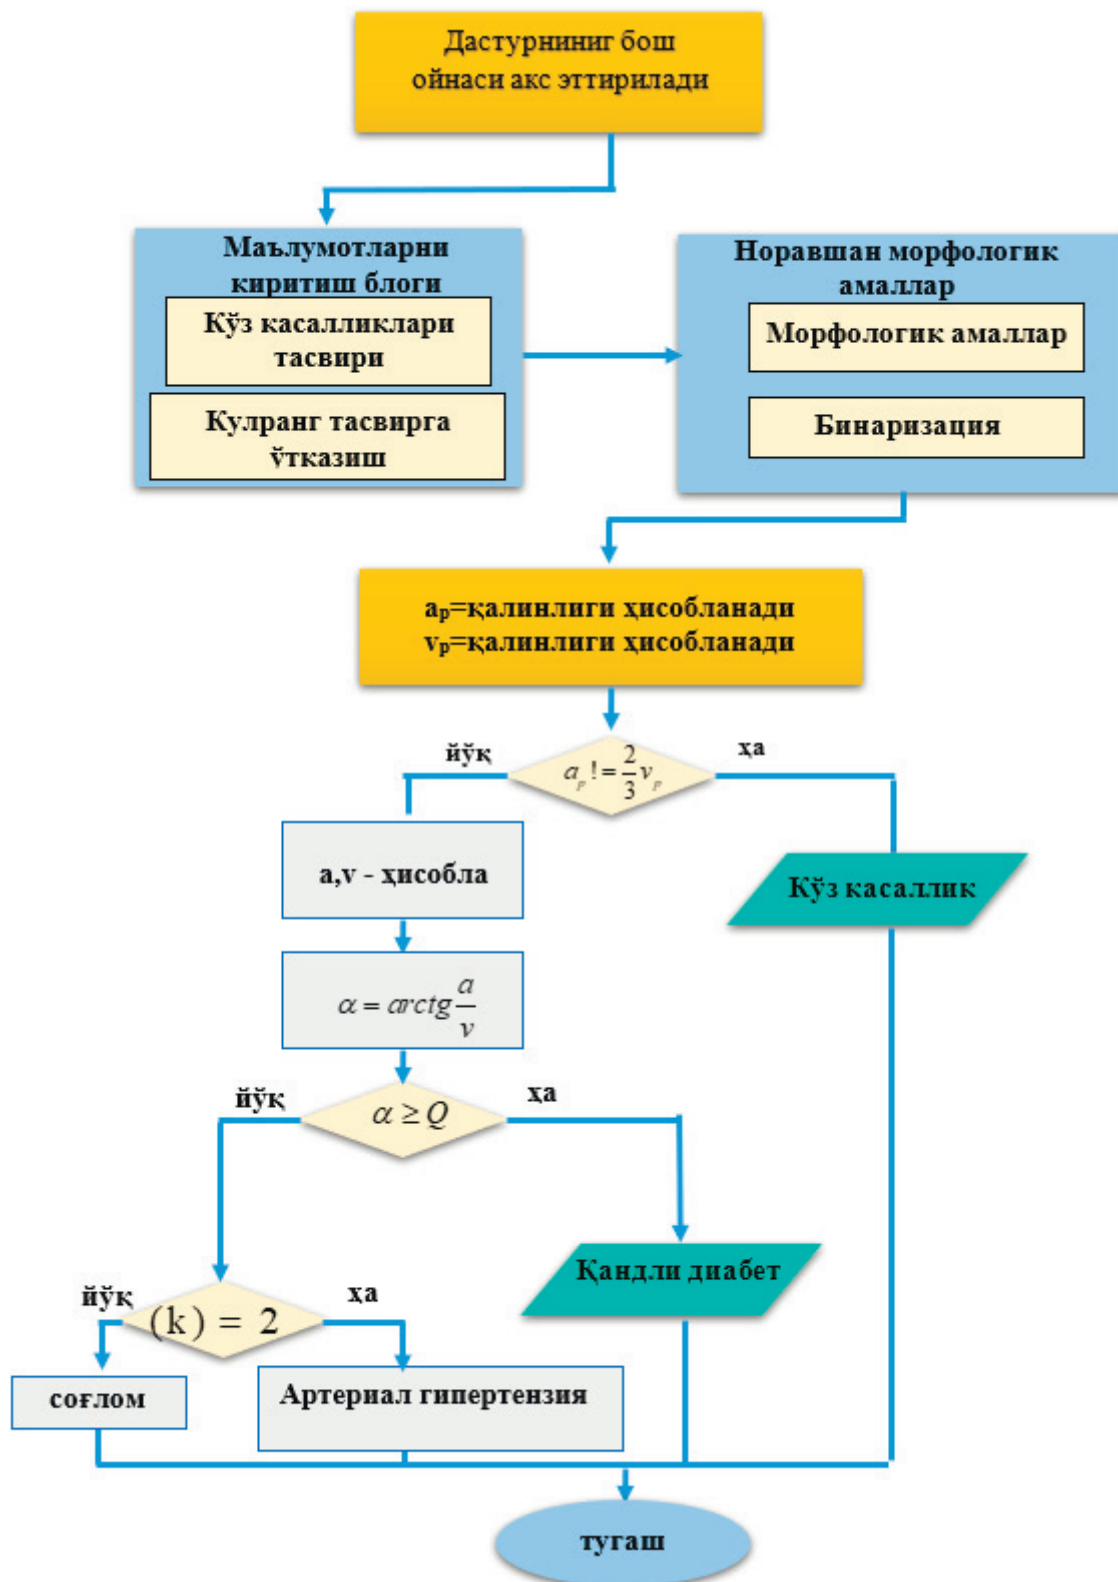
Дастурниниг бош ойнаси акс эттирилади

Маълумотларни киритиш блоги

Кўз касалликлари тасвири

Кулранг тасвирга ўтказиш

Норавшан морфологик амаллар

Морфологик амаллар

Бинаризация

$a_p$=қалинлиги ҳисобланади
$v_p$=қалинлиги ҳисобланади

йўқ

$a_p != \frac{2}{3} v_p$

ҳа

a,v - ҳисобла

Кўз касаллик

$\alpha = arctg\frac{a}{v}$

йўқ

$\alpha \geq Q$

ҳа

Қандли диабет

йўқ

$(k) = 2$

ҳа

соғлом

Артериал гипертензия

тугаш